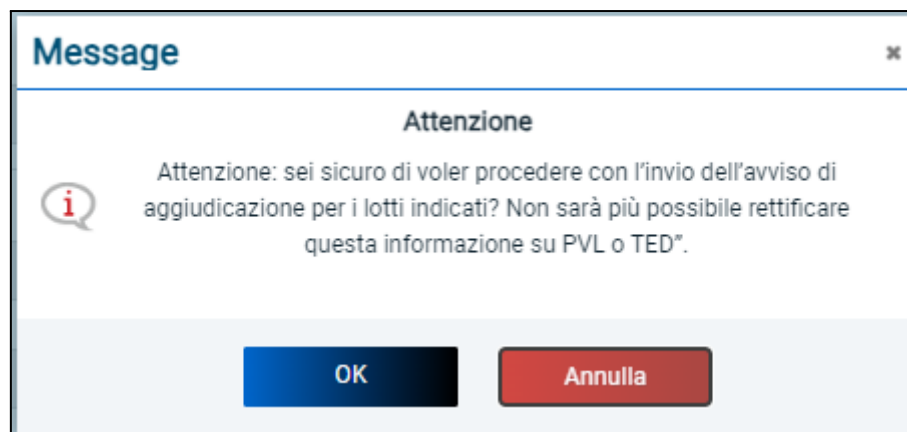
Message

×

Attenzione

Attenzione: sei sicuro di voler procedere con l’invio dell’avviso di aggiudicazione per i lotti indicati? Non sarà più possibile rettificare questa informazione su PVL o TED”.

OK

Annulla